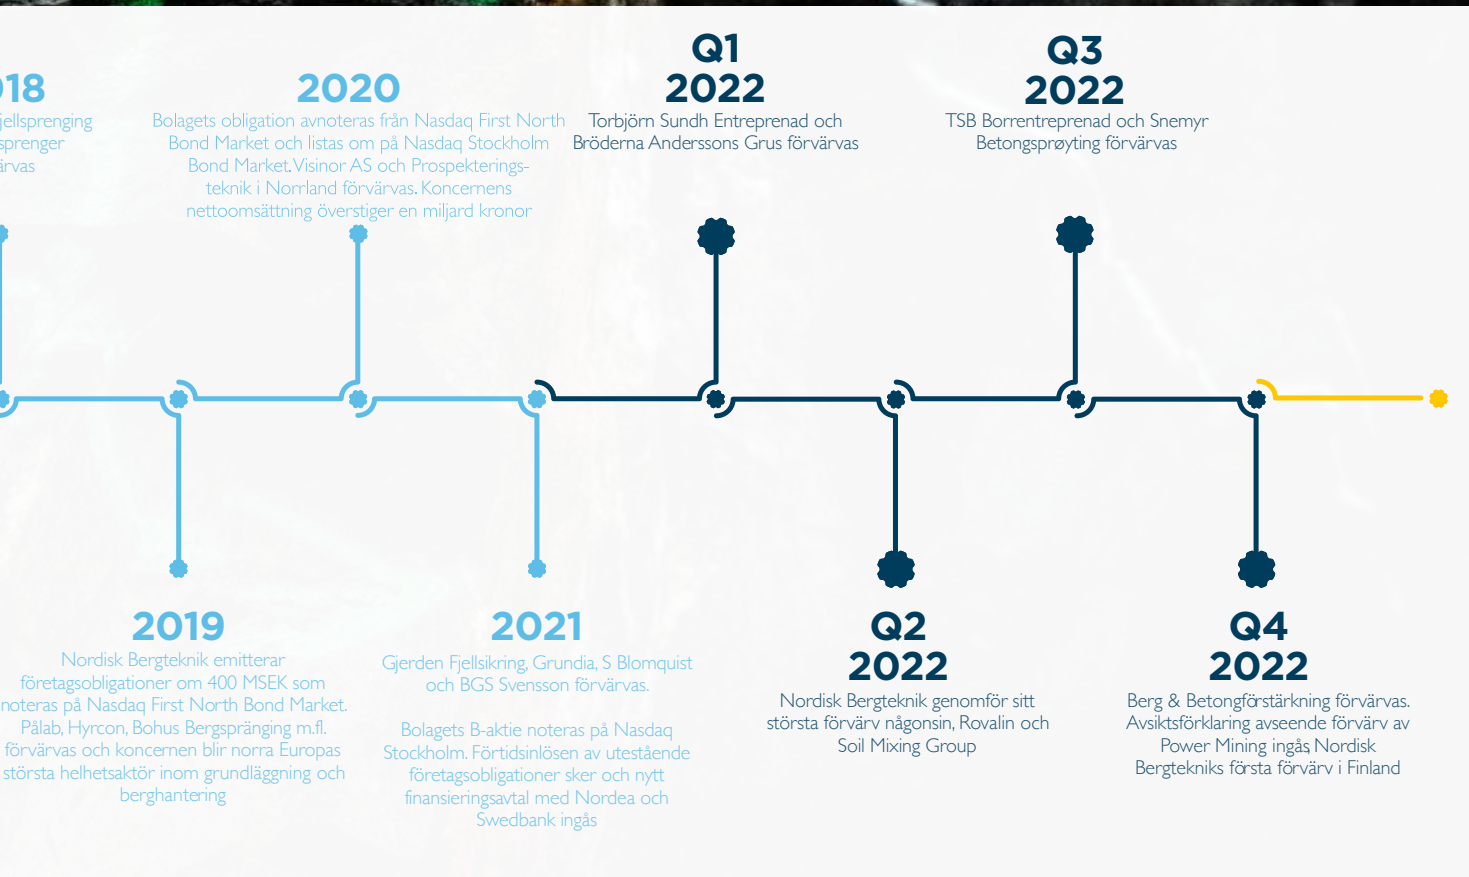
18
jellsprenging
sprenger
rvas

2020
Bolagets obligation avnoteras från Nasdaq First North Bond Market och listas om på Nasdaq Stockholm Bond Market. Visinor AS och Prospekteringsteknik i Norrland förvärvas. Koncernens nettoomsättning överstiger en miljard kronor

Q1
2022
Torbjörn Sundh Entreprenad och Bröderna Anderssons Grus förvärvas

Q3
2022
TSB Borrentreprenad och Snemyr Betongsprøyting förvärvas

2019
Nordisk Bergteknik emitterar företagsobligationer om 400 MSEK som noteras på Nasdaq First North Bond Market. Pålab, Hyrcon, Bohus Bergsprängning m.fl. förvärvas och koncernen blir norra Europas största helhetsaktör inom grundläggning och berghantering

2021
Gjerden Fjellsikring, Grundia, S Blomquist och BGS Svensson förvärvas.

Bolagets B-aktie noteras på Nasdaq Stockholm. Förtidsinlösen av utestående företagsobligationer sker och nytt finansieringsavtal med Nordea och Swedbank ingås

Q2
2022
Nordisk Bergteknik genomför sitt största förvärv någonsin, Rovalin och Soil Mixing Group

Q4
2022
Berg & Betongförstärkning förvärvas. Avsiktsförklaring avseende förvärv av Power Mining ingås Nordisk Bergtekniks första förvärv i Finland